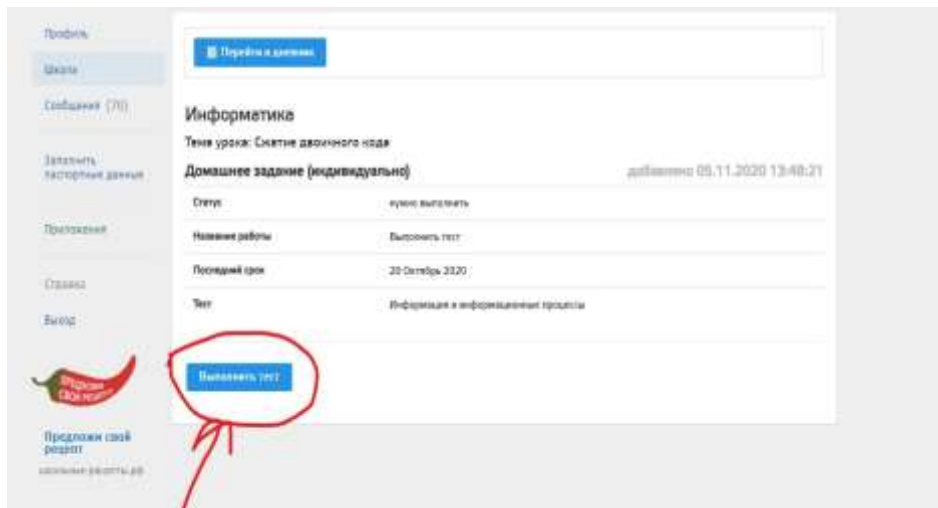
Профиль

Школа

Сообщения (70)

Заполнить паспортные данные

Приложения

Справка

Выход

Предложи свой рецепт

Предложи свой рецепт

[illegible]

Перейти в дневник

Информатика

Тема урока: Сжатие двоичного кода

Домашнее задание (индивидуально)

добавлено 05.11.2020 13:48:21

| | |
|---|---|
| Статус | нужно выполнить |
| Название работы | Выполнить тест |
| Последний срок | 20 Октябрь 2020 |
| Тест | Информация и информационные процессы |

Выполнить тест